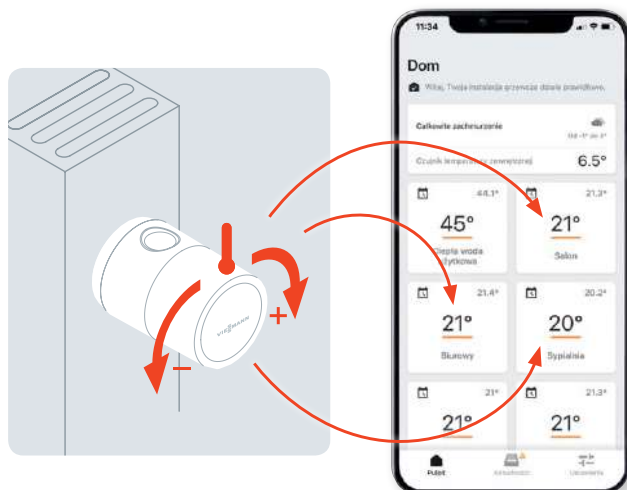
11:34

Dom

Witaj, Twoja instalacja przewodzi działa prawidłowo.

Całkowite zachmurzenie

Czujnik temperatury zewnętrznej 6.5°

44.1°
45°
Ciepła woda użytkowa

21.3°
21°
Salon

21.4°
21°
Biurowy

20.2°
20°
Sypialnia

21°
21°

21.3°
21°

Pulpit

VIESMANN

+
−